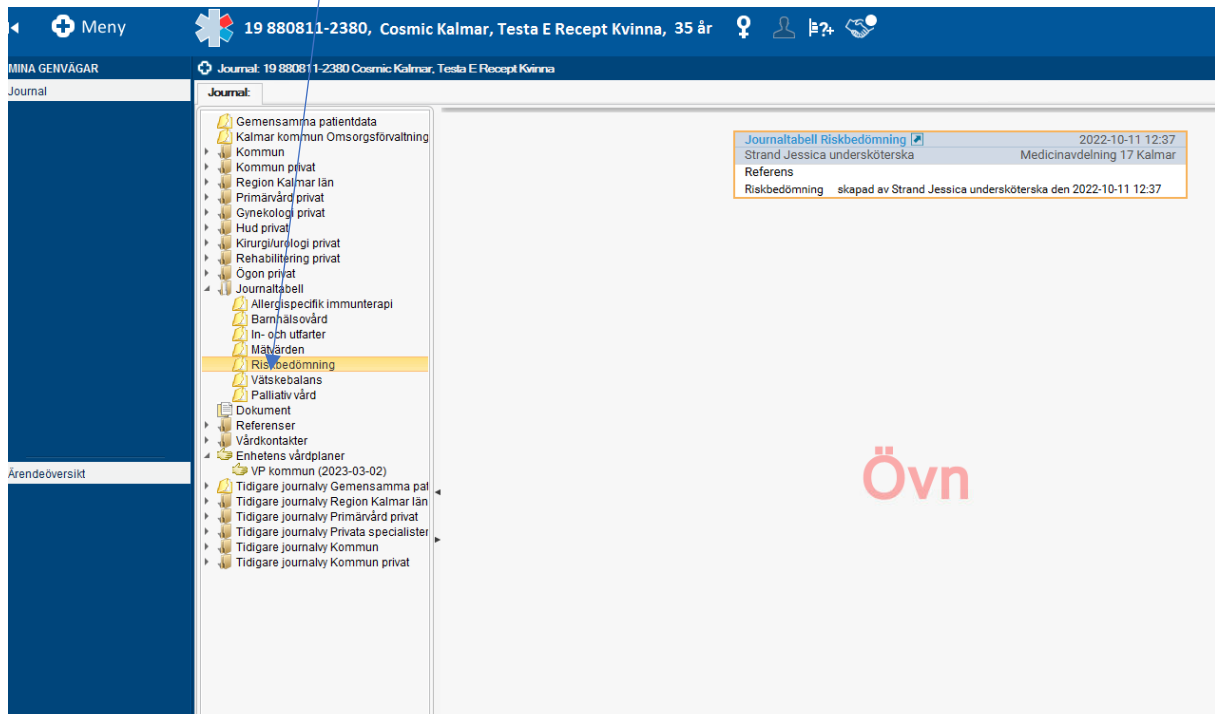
Meny

19 880811-2380, Cosmic Kalmar, Testa E Recept Kvinna, 35 år

MINA GENVÄGAR

Journal

Journal: 19 880811-2380 Cosmic Kalmar, Testa E Recept Kvinna

Journal:

Gemensamma patientdata
Kalmar kommun Omsorgsförvaltning
Kommun
Kommun privat
Region Kalmar län
Primärvård privat
Gynekologi privat
Hud privat
Kirurgi/urologi privat
Rehabilitering privat
Ögon privat
Journaltabell
Allergispecifik immunterapi
Barnhälsovård
In- och utfarter
Mätvärden
Riskbedömning
Vätskebalans
Palliativ vård
Dokument
Referenser
Vårdkontakter
Enhetens vårdplaner
VP kommun (2023-03-02)
Tidigare journalvy Gemensamma pat
Tidigare journalvy Region Kalmar län
Tidigare journalvy Primärvård privat
Tidigare journalvy Privata specialister
Tidigare journalvy Kommun
Tidigare journalvy Kommun privat

Ärendeöversikt

Journaltabell Riskbedömning 2022-10-11 12:37
Strand Jessica undersköterska Medicinavdelning 17 Kalmar
Referens
Riskbedömning skapad av Strand Jessica undersköterska den 2022-10-11 12:37

Övn